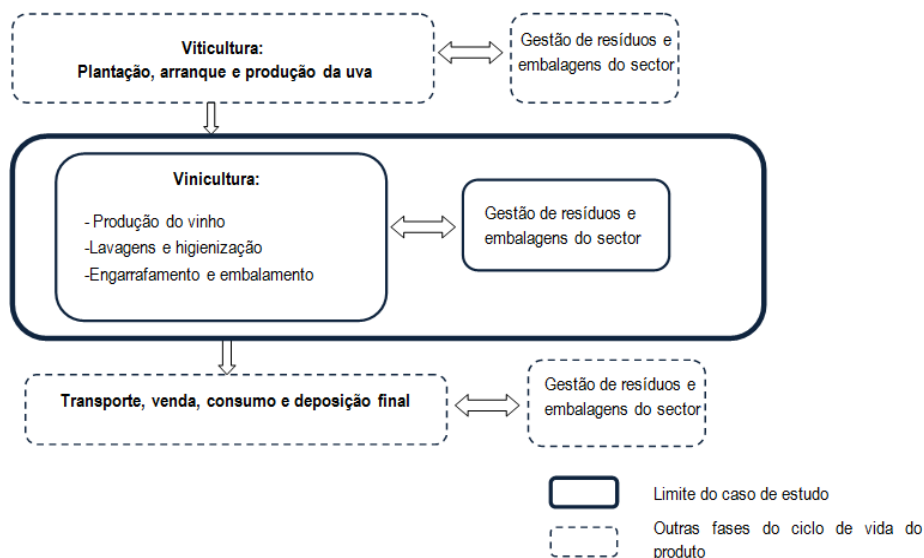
Viticultura:
Plantação, arranque e produção da uva

Gestão de resíduos e embalagens do sector

Vinicultura:
- Produção do vinho
-Lavagens e higienização
-Engarrafamento e embalamento

Gestão de resíduos e embalagens do sector

Transporte, venda, consumo e deposição final

Gestão de resíduos e embalagens do sector

Limite do caso de estudo

Outras fases do ciclo de vida do produto